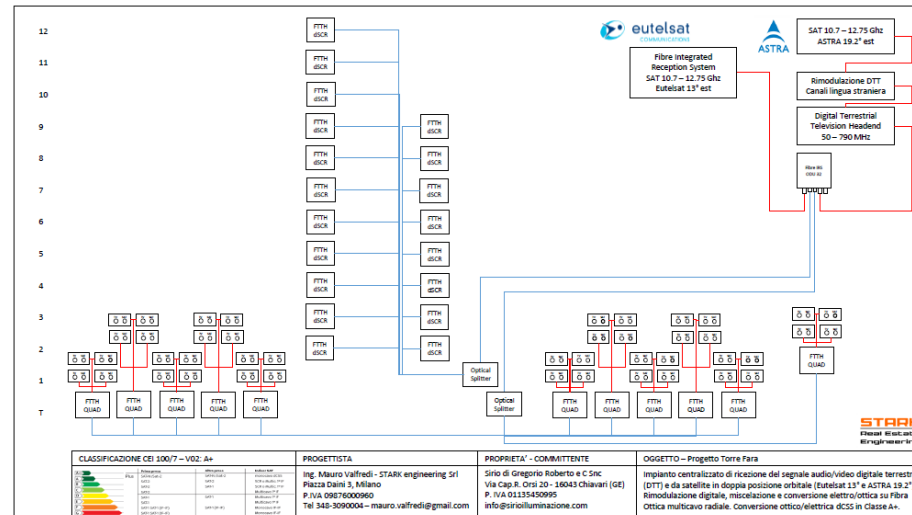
12
11
10
9
8
7
6
5
4
3
2
1
T

FTTH dSCR
FTTH dSCR
FTTH dSCR
FTTH dSCR
FTTH dSCR
FTTH dSCR
FTTH dSCR
FTTH dSCR
FTTH dSCR
FTTH dSCR
FTTH dSCR
FTTH dSCR

FTTH dSCR
FTTH dSCR
FTTH dSCR
FTTH dSCR
FTTH dSCR
FTTH dSCR
FTTH dSCR
FTTH dSCR

FTTH QUAD
FTTH QUAD
FTTH QUAD
FTTH QUAD
FTTH QUAD

Optical Splitter
Optical Splitter

FTTH QUAD
FTTH QUAD
FTTH QUAD
FTTH QUAD
FTTH QUAD

FTTH QUAD

eutelsat COMMUNICATIONS

ASTRA

Fibre Integrated Reception System
SAT 10.7 – 12.75 Ghz
Eutelsat 13° est

SAT 10.7 – 12.75 Ghz
ASTRA 19.2° est

Rimodulazione DTT
Canali lingua straniera

Digital Terrestrial Television Headend
50 – 790 MHz

Fibre IRS ODU 32

STARK
Real Estat
Engineerin

| CLASSIFICAZIONE CEI 100/7 – V02: A+ | PROGETTISTA | PROPRIETA' - COMMITTENTE | OGGETTO – Progetto Torre Fara |
|---|---|---|---|
| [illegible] | Ing. Mauro Valfredi - STARK engineering Srl<br>Piazza Daini 3, Milano<br>P.IVA 09876000960<br>Tel 348-3090004 – mauro.valfredi@gmail.com | Sirio di Gregorio Roberto e C Snc<br>Via Cap.R. Orsi 20 - 16043 Chiavari (GE)<br>P. IVA 01135450995<br>info@sirioilluminazione.com | Impianto centralizzato di ricezione del segnale audio/video digitale terrestr (DTT) e da satellite in doppia posizione orbitale (Eutelsat 13° e ASTRA 19.2° Rimodulazione digitale, miscelazione e conversione elettro/ottica su Fibra Ottica multicavo radiale. Conversione ottico/elettrica dCSS in Classe A+. |